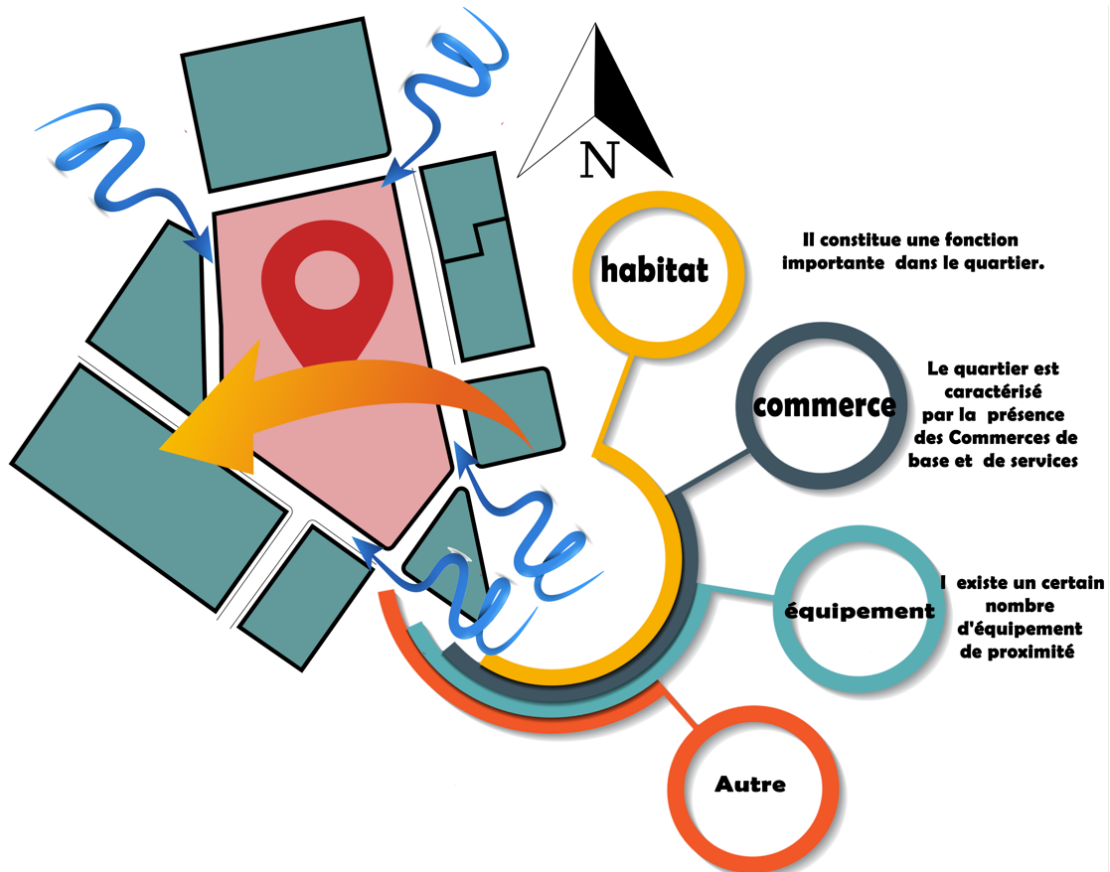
N

habitat

Il constitue une fonction importante dans le quartier.

commerce

Le quartier est caractérisé par la présence des Commerces de base et de services

équipement

I existe un certain nombre d'équipement de proximité

Autre